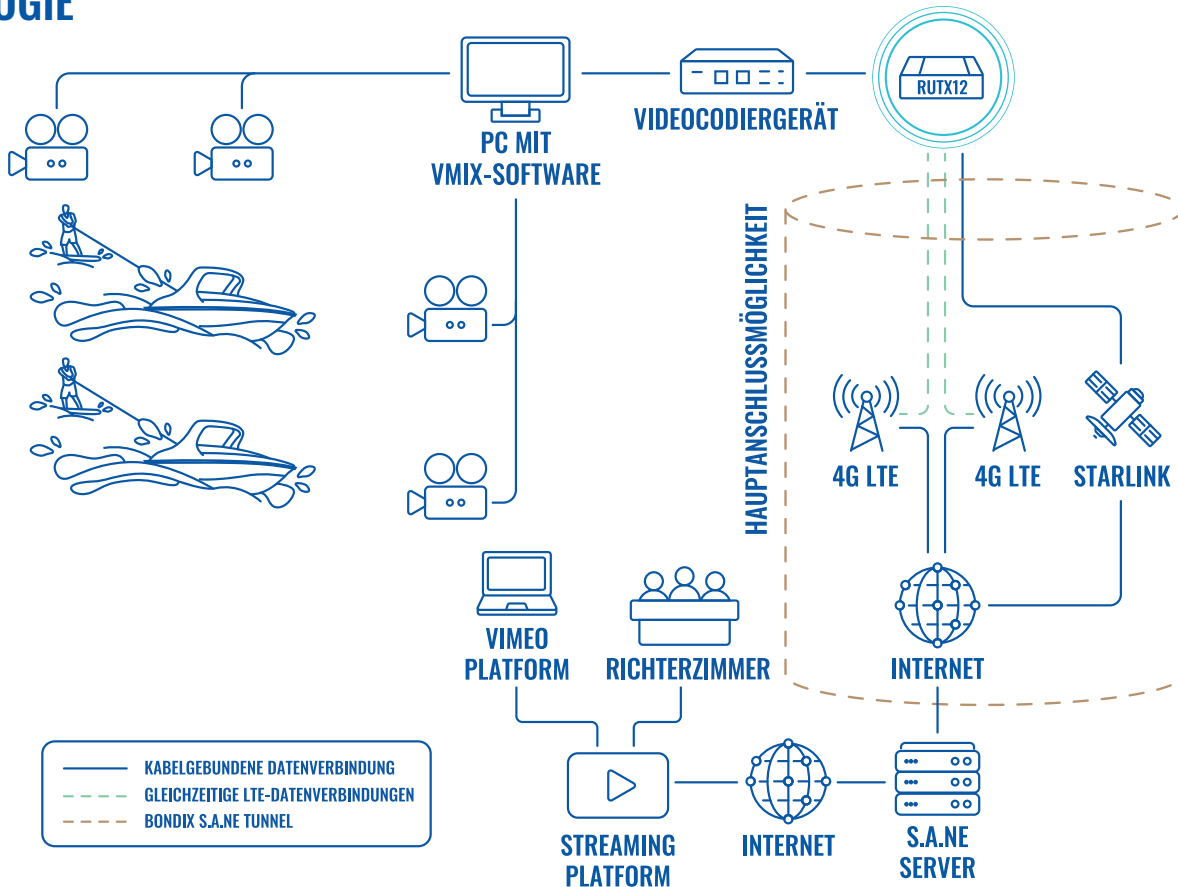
OGIE

PC MIT VMIX-SOFTWARE

VIDEOCODIERGERÄT

RUTX12

HAUPTANSCHLUSSMÖGLICHKEIT

4G LTE

4G LTE

STARLINK

INTERNET

VIMEO PLATFORM

RICHTERZIMMER

KABELGEBUNDENE DATENVERBINDUNG
GLEICHZEITIGE LTE-DATENVERBINDUNGEN
BONDIX S.A.NE TUNNEL

STREAMING PLATFORM

INTERNET

S.A.NE SERVER